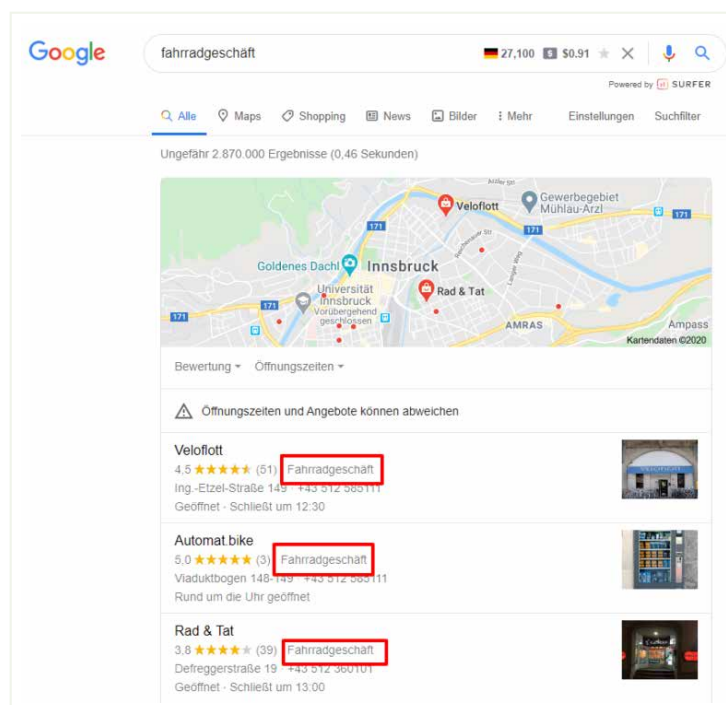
Google

fahrradgeschäft

27,100 $ $0.91

Powered by SURFER

Alle Maps Shopping News Bilder Mehr Einstellungen Suchfilter

Ungefähr 2.870.000 Ergebnisse (0,46 Sekunden)

Veloflott
Gewerbegebiet Mühlau-Arzl
171
171
Goldenes Dachl
Innsbruck
Universität Innsbruck
Vorübergehend geschlossen
Rad & Tat
171
171
AMRAS
Ampass
Kartendaten ©2020

Bewertung Öffnungszeiten

Öffnungszeiten und Angebote können abweichen

Veloflott
4,5 ★★★★★ (51) Fahrradgeschäft
Ing.-Etzel-Straße 149 · +43 512 585111
Geöffnet · Schließt um 12:30

Automat.bike
5,0 ★★★★★ (3) Fahrradgeschäft
Viaduktbogen 148-149 · +43 512 585111
Rund um die Uhr geöffnet

Rad & Tat
3,8 ★★★★★ (39) Fahrradgeschäft
Defreggerstraße 19 · +43 512 360101
Geöffnet · Schließt um 13:00